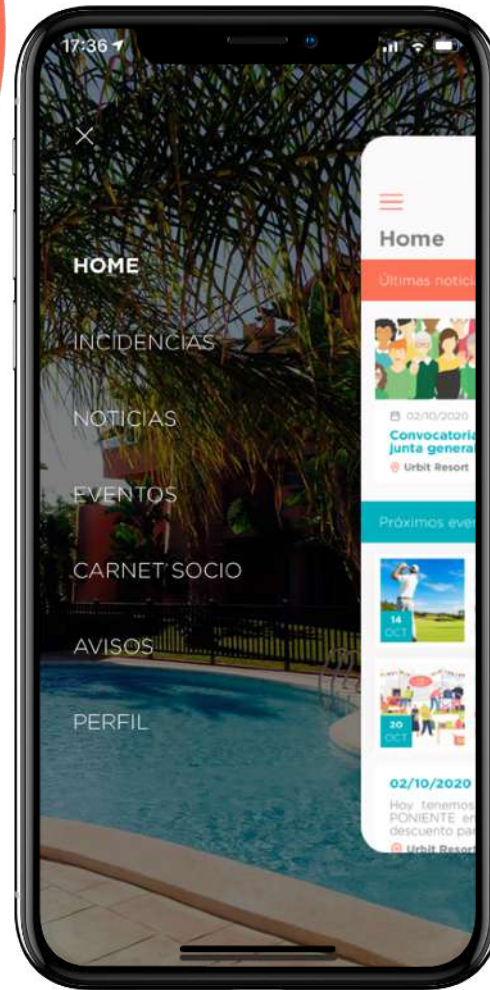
17:36

HOME

INCIDENCIAS

NOTICIAS

EVENTOS

CARNET SOCIO

AVISOS

PERFIL

Home

Últimas notici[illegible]

02/10/2020

Convocatoria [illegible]
junta genera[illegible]

Urbit Resort

Próximos eve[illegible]

14
OCT

20
OCT

02/10/2020

Hoy tenemos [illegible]
PONIENTE en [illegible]
descuento pa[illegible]

Urbit Resort